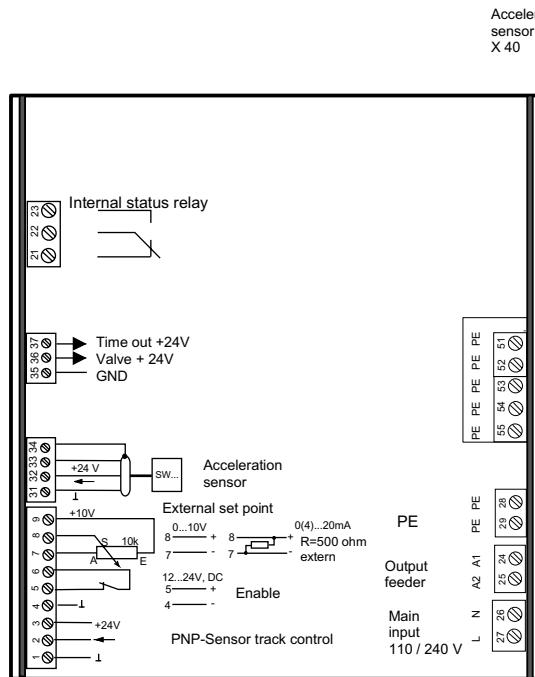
Acceler
sensor
X 40

23
22
21
Internal status relay

37
36
35
Time out +24V
Valve + 24V
GND

34
33
32
31
+24 V
SW...
Acceleration sensor

External set point
9
8
7
6
5
4
3
2
1
+10V
S
10k
A
E
0...10V
8 +
7 -
8
7
0(4)...20mA
R=500 ohm
extern
12...24V, DC
5 +
4 -
Enable
+24V
PNP-Sensor track control

PE
51
PE
52
PE
53
PE
54
PE
55
PE
28
PE
29
PE
A1
24
A2
25
N
26
L
27
Output feeder
Main input
110 / 240 V